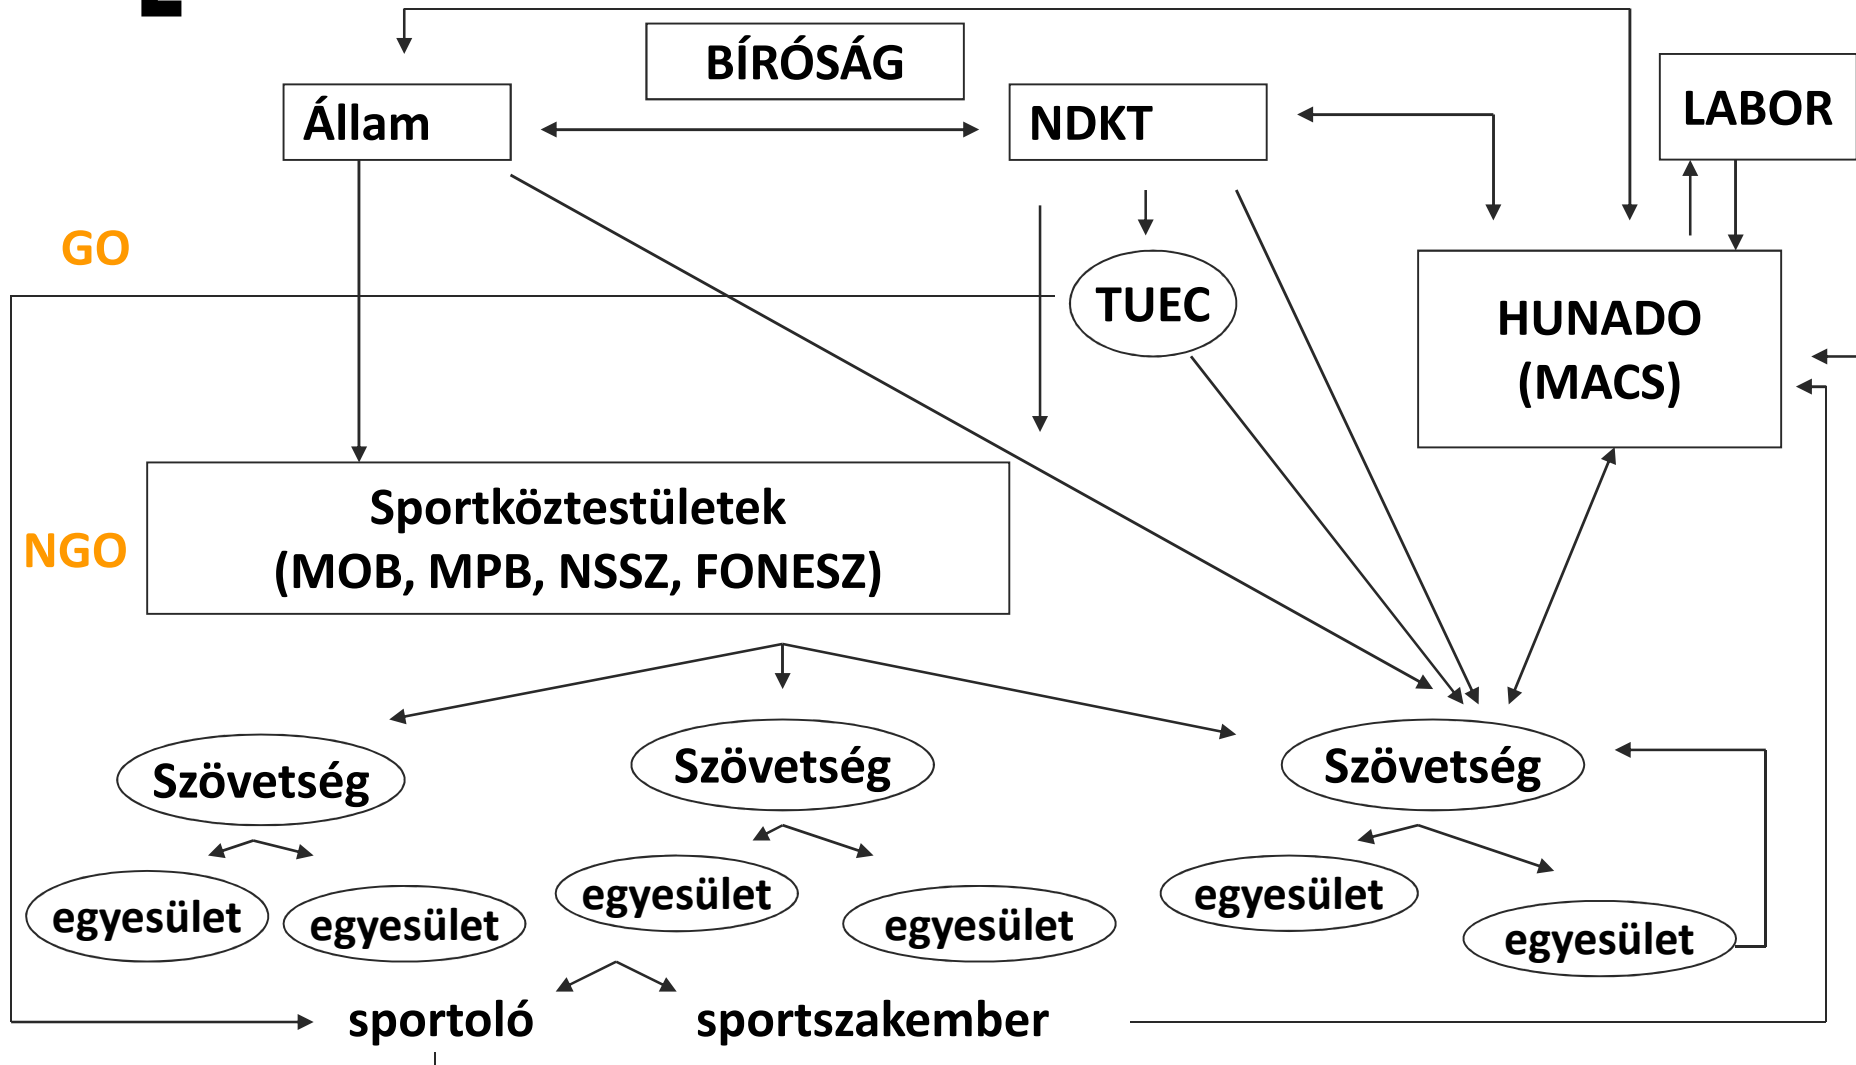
BÍRÓSÁG

Állam

NDKT

LABOR

GO

TUEC

HUNADO (MACS)

NGO

Sportköztestületek (MOB, MPB, NSSZ, FONESZ)

Szövetség

Szövetség

Szövetség

egyesület

egyesület

egyesület

egyesület

egyesület

egyesület

sportoló

sportszakember